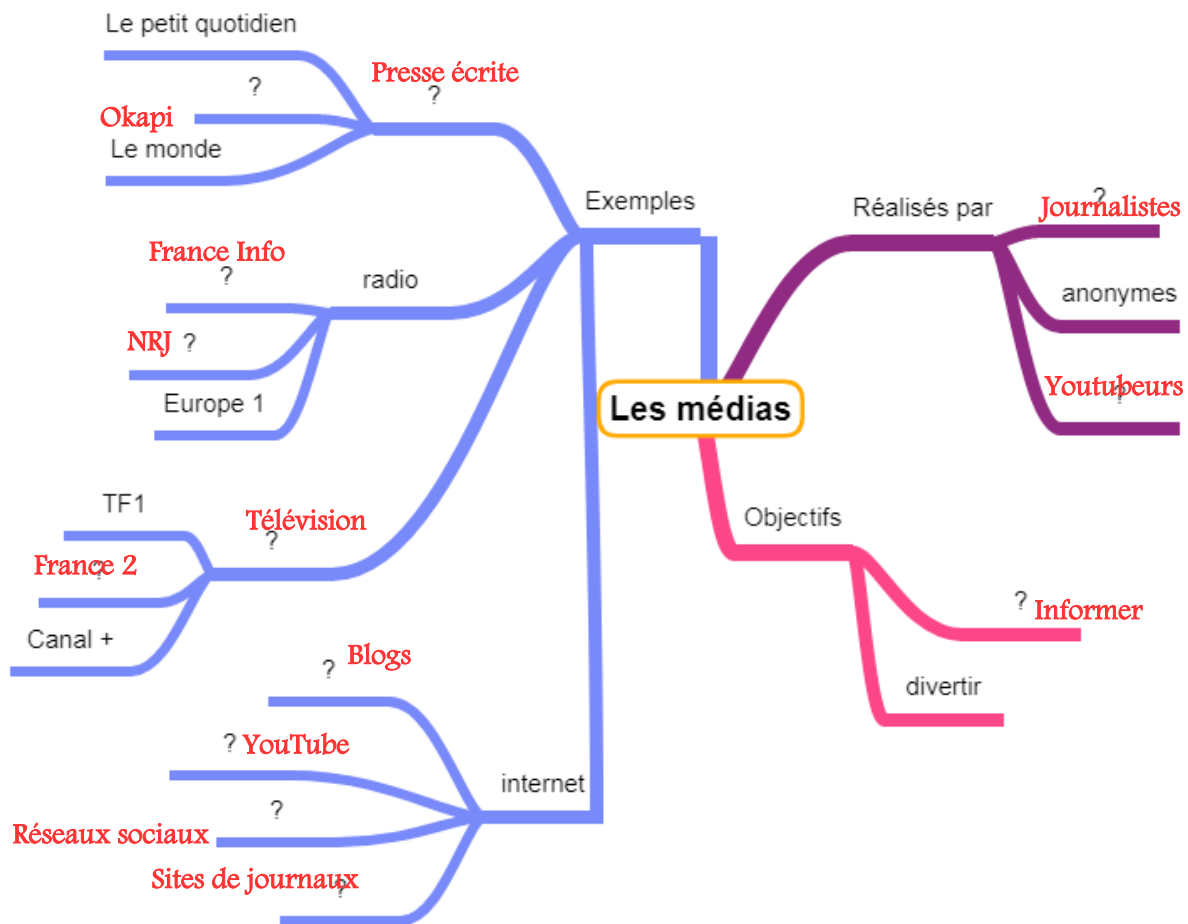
Les médias

Exemples

Presse écrite
?
Le petit quotidien
?
Okapi
Le monde

radio
France Info
?
NRJ ?
Europe 1

Télévision
?
TF1
France 2
?
Canal +

internet
? Blogs
? YouTube
?
Réseaux sociaux
Sites de journaux
?

Réalisés par
?
Journalistes
anonymes
Youtubeurs
?

Objectifs
? Informer
divertir